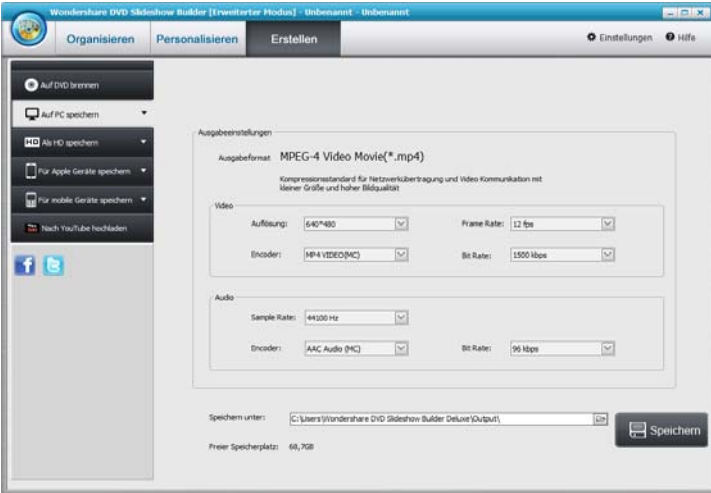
Wondershare DVD Slideshow Builder [Erweiterter Modus] - Unbenannt - Unbenannt

Organisieren Personalisieren Erstellen

Einstellungen Hilfe

Auf DVD brennen

Auf PC speichern

Als HD speichern

Für Apple Geräte speichern

Für mobile Geräte speichern

Nach YouTube hochladen

Ausgabeeinstellungen

Ausgabeformat MPEG-4 Video Movie(*.mp4)

Kompressionsstandard für Netzwerkübertragung und Video Kommunikation mit kleiner Größe und hoher Bildqualität

Video

Auflösung: 640*480

Frame Rate: 12 fps

Encoder: MP4 VIDEO(MC)

Bit Rate: 1500 kbps

Audio

Sample Rate: 44100 Hz

Encoder: AAC Audio (MC)

Bit Rate: 96 kbps

Speichern unter: C:\Users\Wondershare DVD Slideshow Builder Deluxe\Output\

Speichern

Freier Speicherplatz: 68,7GB